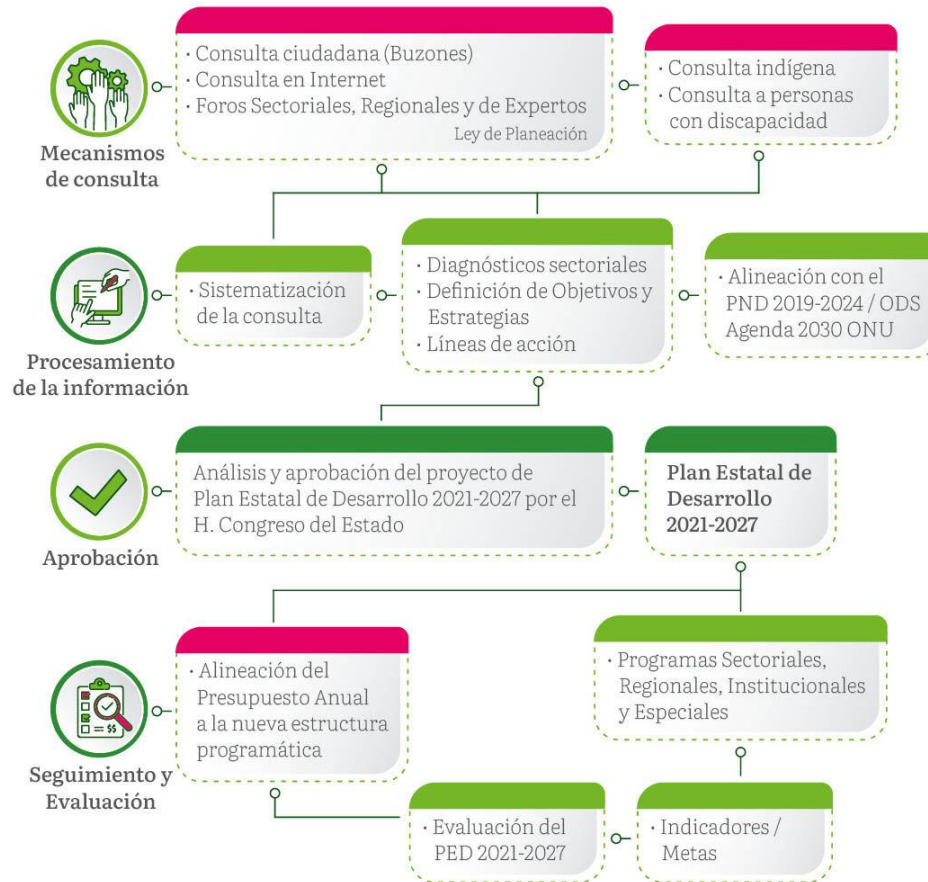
Mecanismos de consulta

· Consulta ciudadana (Buzones)
· Consulta en Internet
· Foros Sectoriales, Regionales y de Expertos
Ley de Planeación

· Consulta indígena
· Consulta a personas con discapacidad

Procesamiento de la información

· Sistematización de la consulta

· Diagnósticos sectoriales
· Definición de Objetivos y Estrategias
· Líneas de acción

· Alineación con el PND 2019-2024 / ODS Agenda 2030 ONU

Aprobación

Análisis y aprobación del proyecto de Plan Estatal de Desarrollo 2021-2027 por el H. Congreso del Estado

Plan Estatal de Desarrollo 2021-2027

Seguimiento y Evaluación

· Alineación del Presupuesto Anual a la nueva estructura programática

· Programas Sectoriales, Regionales, Institucionales y Especiales

· Evaluación del PED 2021-2027

· Indicadores / Metas